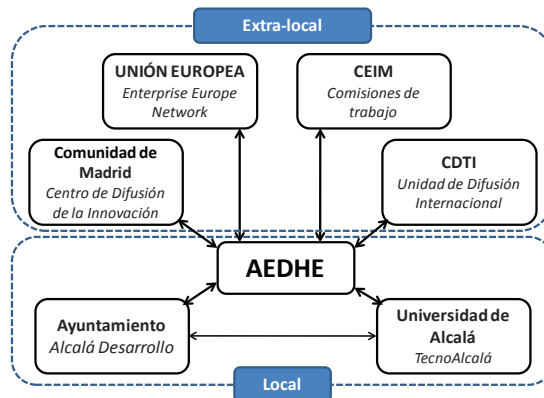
Extra-local

UNIÓN EUROPEA
Enterprise Europe Network

CEIM
Comisiones de trabajo

Comunidad de Madrid
Centro de Difusión de la Innovación

CDTI
Unidad de Difusión Internacional

AEDHE

Ayuntamiento
Alcalá Desarrollo

Universidad de Alcalá
TecnoAlcalá

Local